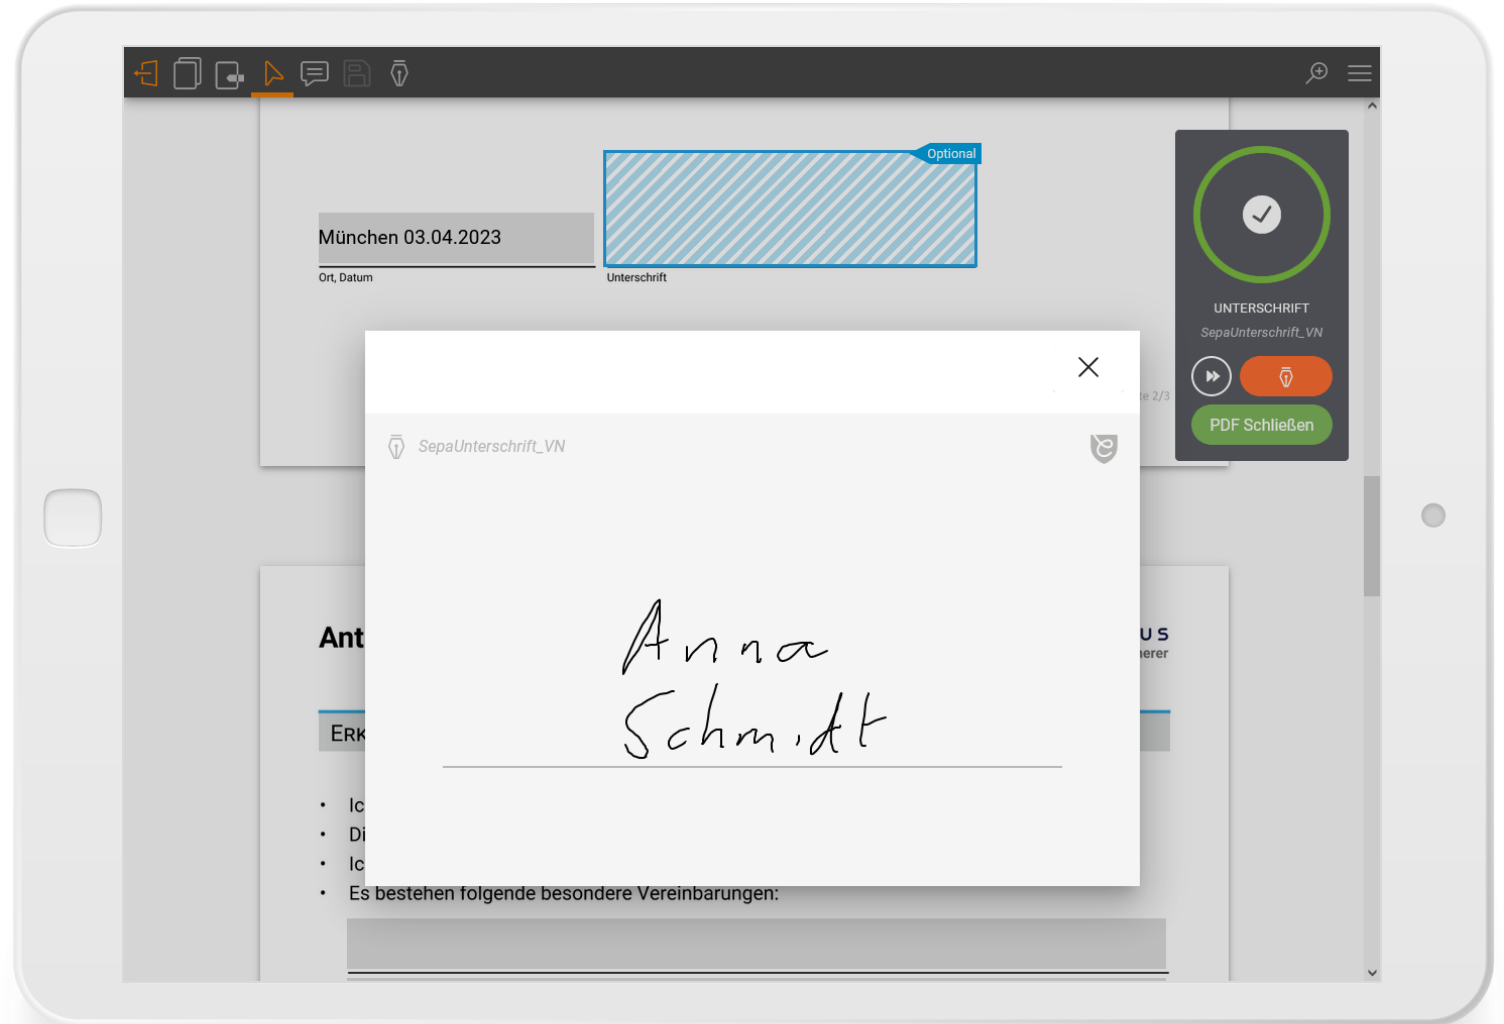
Optional

München 03.04.2023

Ort, Datum

Unterschrift

UNTERSCHRIFT

SepaUnterschrift_VN

PDF Schließen

e 2/3

SepaUnterschrift_VN

Anna Schmidt

Ant

us
erer

ERK

• Ic
• Di
• Ic
• Es bestehen folgende besondere Vereinbarungen: